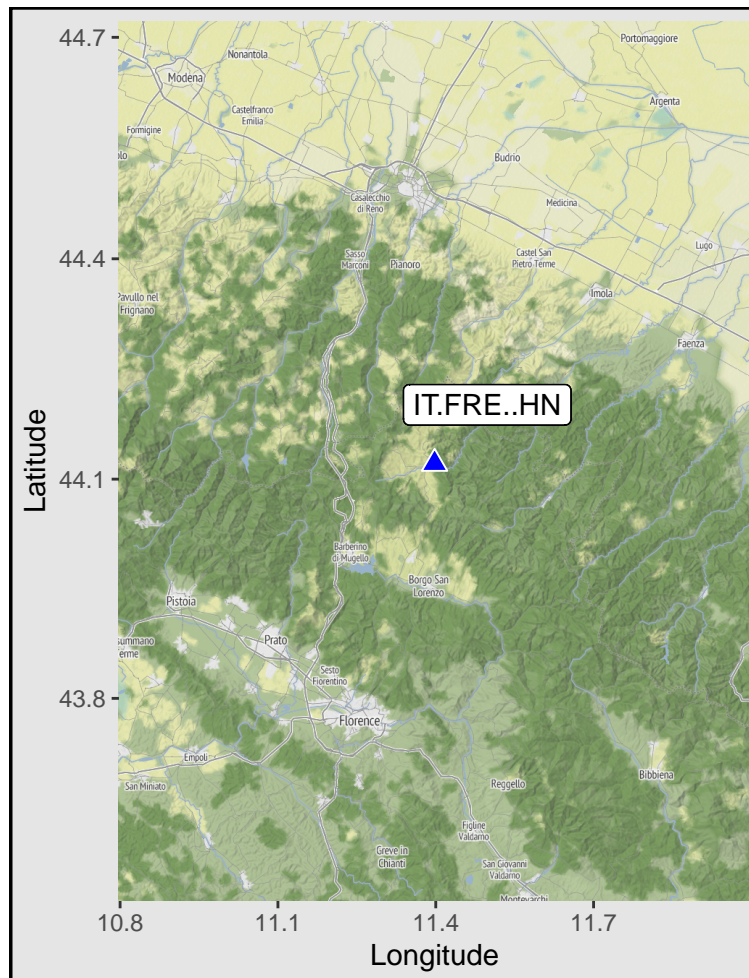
44.7
44.4
44.1
43.8
Latitude
10.8
11.1
11.4
11.7
Longitude
IT.FRE..HN
Modena
Nonantola
Portomaggiore
Argenta
Castelfranco Emilia
Formigine
Budrio
Casalecchio di Reno
Medicina
Sasso Marconi
Pianoro
Castel San Pietro Terme
Lugo
Pavullo nel Frignano
Imola
Faenza
Barberino di Mugello
Borgo San Lorenzo
Pistoia
Prato
Sesto Fiorentino
Florence
Empoli
San Miniato
Reggello
Bibbiena
Figline Valdarno
Greve in Chianti
San Giovanni Valdarno
Montevarchi